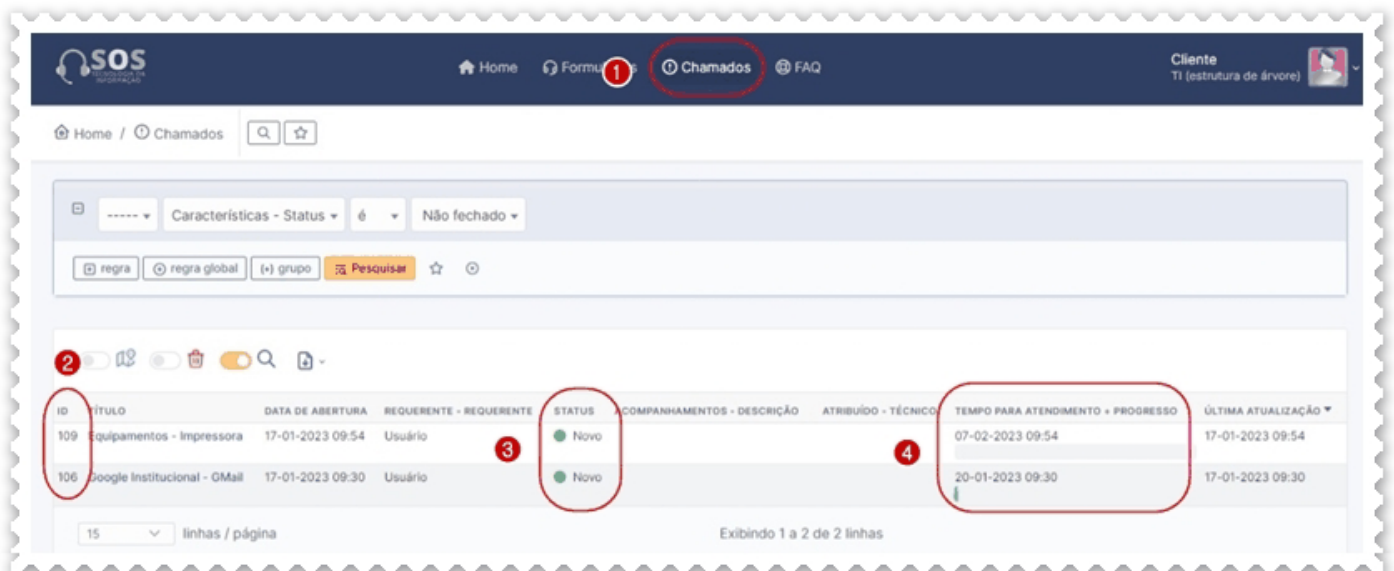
SOS TECNOLOGIA DA INFORMAÇÃO

Home Formul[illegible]s 1 Chamados FAQ

Cliente
TI (estrutura de árvore)

Home / Chamados

------ Características - Status é Não fechado

regra regra global (+) grupo Pesquisar

2

| ID | TÍTULO | DATA DE ABERTURA | REQUERENTE - REQUERENTE | STATUS | ACOMPANHAMENTOS - DESCRIÇÃO | ATRIBUÍDO - TÉCNICO | TEMPO PARA ATENDIMENTO + PROGRESSO | ÚLTIMA ATUALIZAÇÃO |
|---|---|---|---|---|---|---|---|---|
| 109 | Equipamentos - Impressora | 17-01-2023 09:54 | Usuário | Novo | | | 07-02-2023 09:54 | 17-01-2023 09:54 |
| 106 | Google Institucional - GMail | 17-01-2023 09:30 | Usuário | Novo | | | 20-01-2023 09:30 | 17-01-2023 09:30 |

3

4

15 linhas / página

Exibindo 1 a 2 de 2 linhas